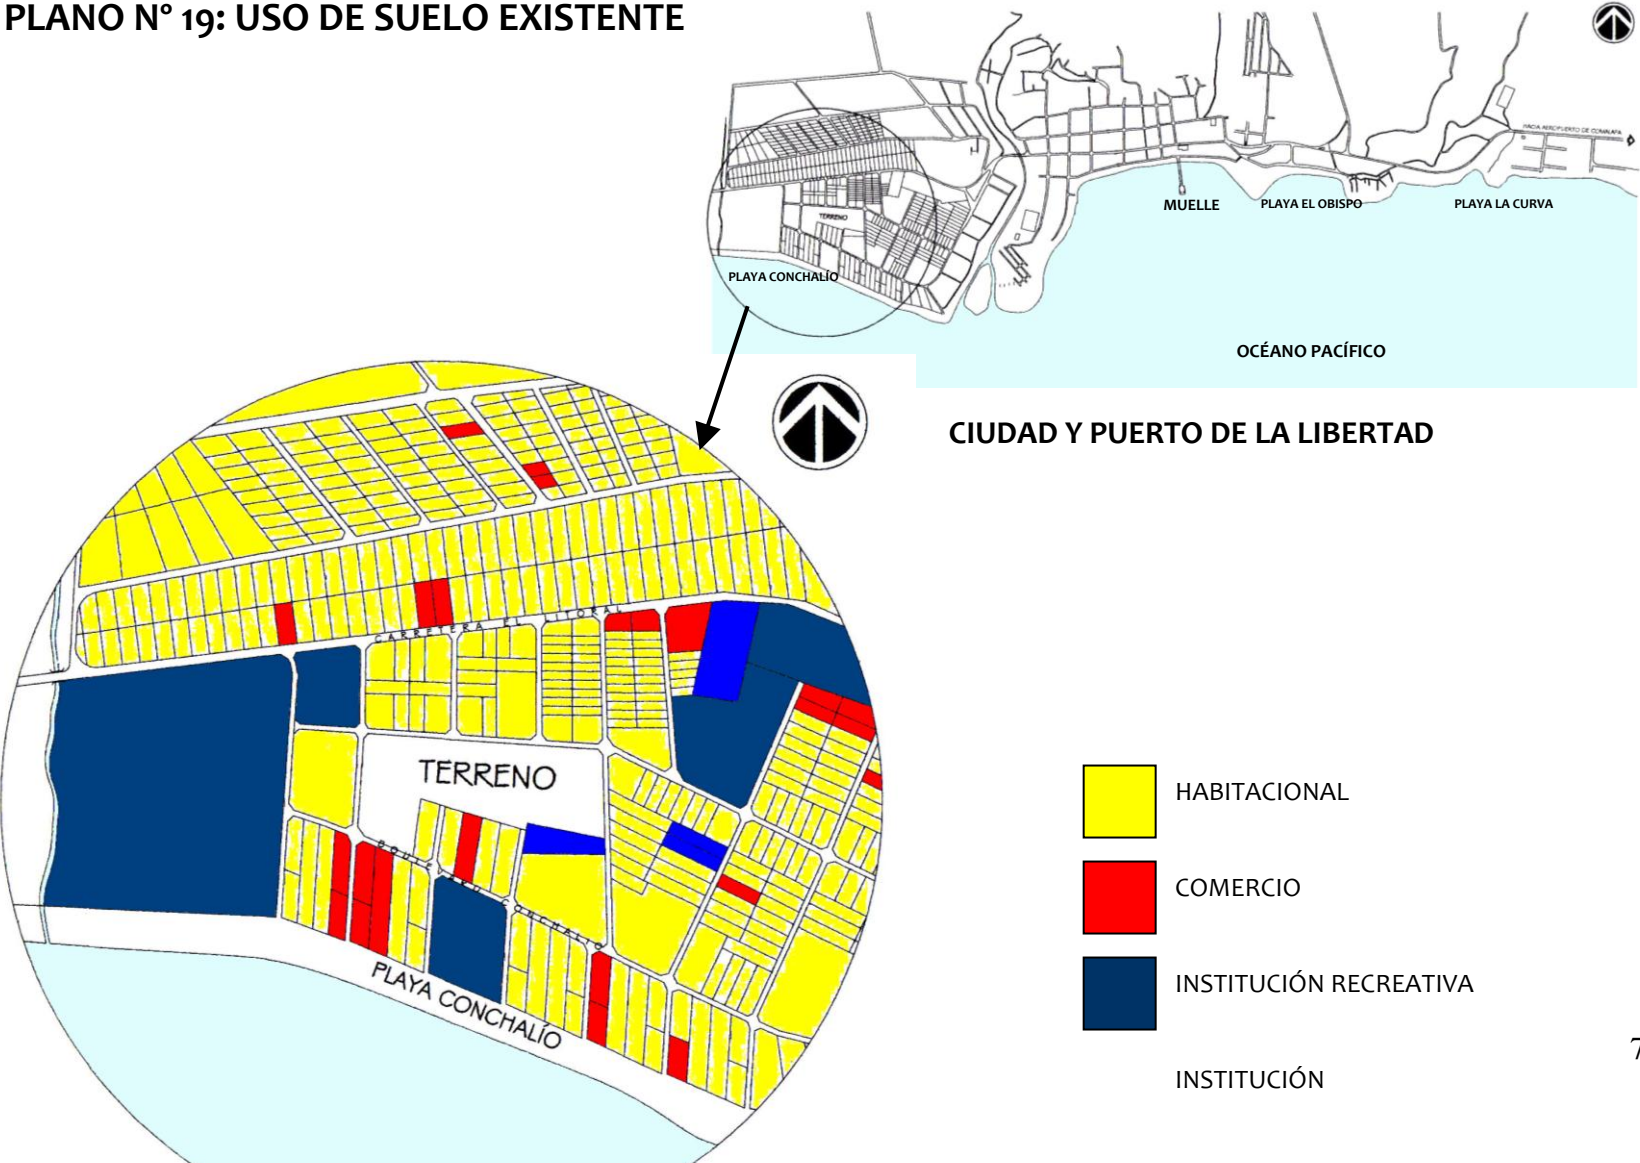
PLANO N° 19: USO DE SUELO EXISTENTE

HACIA AEROPUERTO DE COMALAPA

TERRENO

MUELLE

PLAYA EL OBISPO

PLAYA LA CURVA

PLAYA CONCHALÍO

OCÉANO PACÍFICO

CIUDAD Y PUERTO DE LA LIBERTAD

CARRETERA EL LITORAL

TERRENO

BOULEVARD CONCHALÍO

PLAYA CONCHALÍO

HABITACIONAL

COMERCIO

INSTITUCIÓN RECREATIVA

INSTITUCIÓN

7